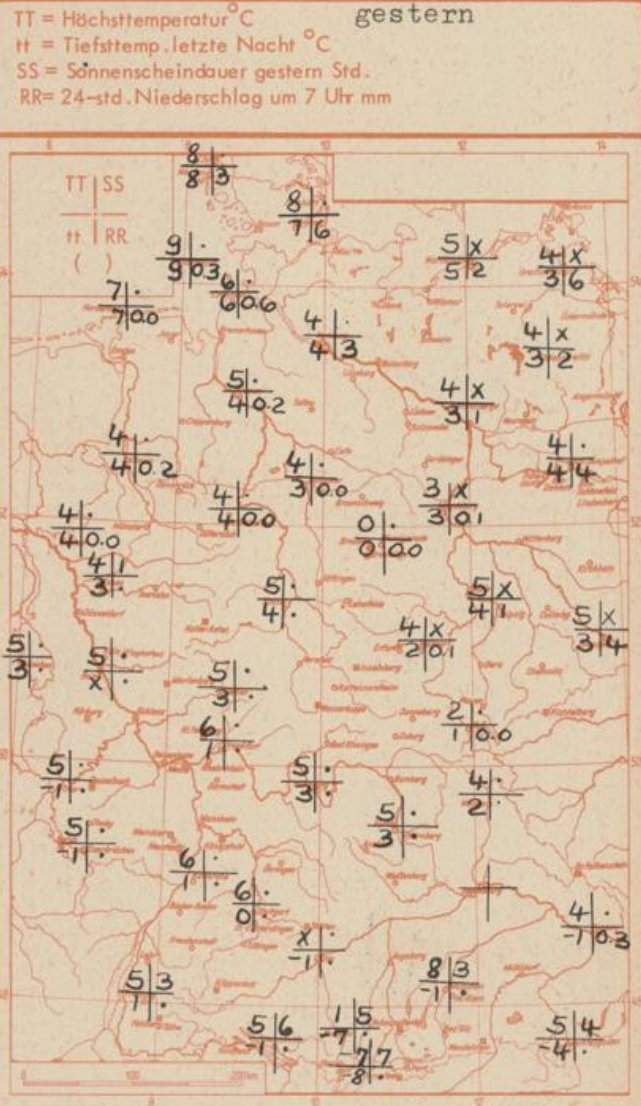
TT = Höchsttemperatur °C
tt = Tiefsttemp. letzte Nacht °C
SS = Sonnenscheindauer gestern Std.
RR = 24-std. Niederschlag um 7 Uhr mm

gestern

TT | SS
tt | RR
( )

8 | 8 3
8 | 7 6
9 | · 9 0.3
6 | · 6 0.6
7 | · 7 0.0
5 X 5 2
4 X 3 6
4 | 4 3
4 X 3 2
5 | · 4 0.2
4 X 3 1
4 | · 4 0.2
4 | · 4 4
4 | · 3 0.0
4 | · 4 0.0
3 X 3 0.1
4 | · 4 0.0
0 | · 0 0.0
4 1 3 ·
5 | 4 ·
5 X 4 1
5 X 3 4
4 X 2 0.1
5 | 3 ·
5 | x ·
5 | 3 ·
2 | · 1 0.0
6 | · 1 ·
5 | -1 ·
5 | 3 ·
4 | · 2 ·
5 | 3 ·
5 | -1 ·
6 | 1 ·
6 | 0 ·
4 | · -1 0.3
X | -1 ·
8 3 -1 ·
5 3 1 ·
5 6 -1 ·
1 5 -7 ·
-7 7 -8 ·
5 4 -4 ·